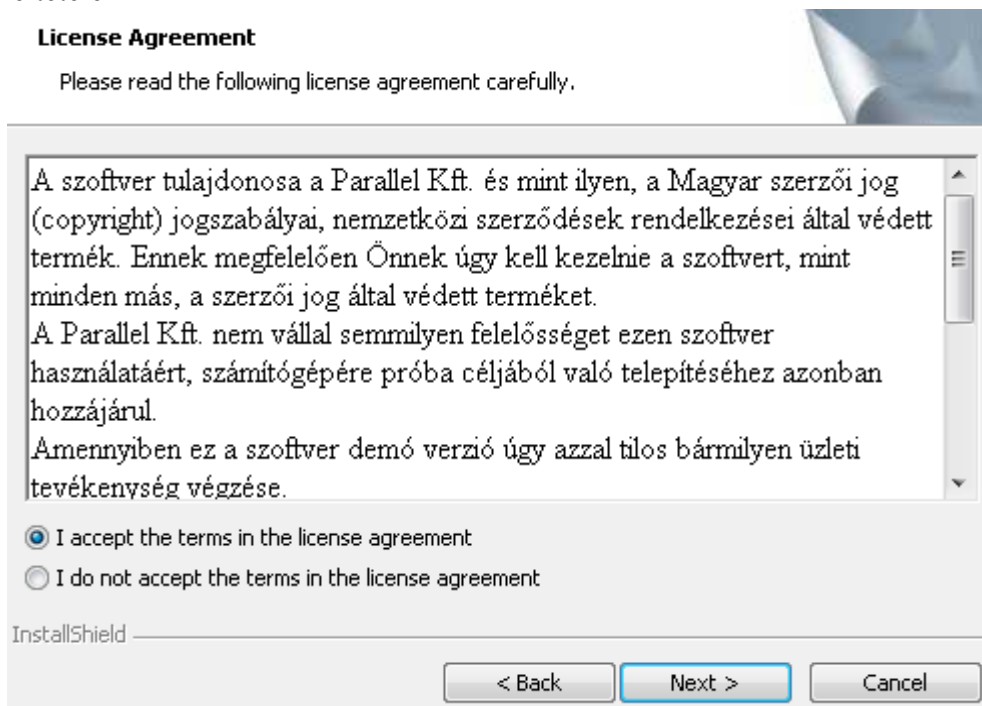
**License Agreement**

Please read the following license agreement carefully.

A szoftver tulajdonosa a Parallel Kft. és mint ilyen, a Magyar szerzői jog (copyright) jogszabályai, nemzetközi szerződések rendelkezései által védett termék. Ennek megfelelően Önnek úgy kell kezelnie a szoftvert, mint minden más, a szerzői jog által védett terméket.
A Parallel Kft. nem vállal semmilyen felelősséget ezen szoftver használatáért, számítógépére próba céljából való telepítéséhez azonban hozzájárul.
Amennyiben ez a szoftver demó verzió úgy azzal tilos bármilyen üzleti tevékenység végzése.

I accept the terms in the license agreement

I do not accept the terms in the license agreement

InstallShield

< Back | Next > | Cancel